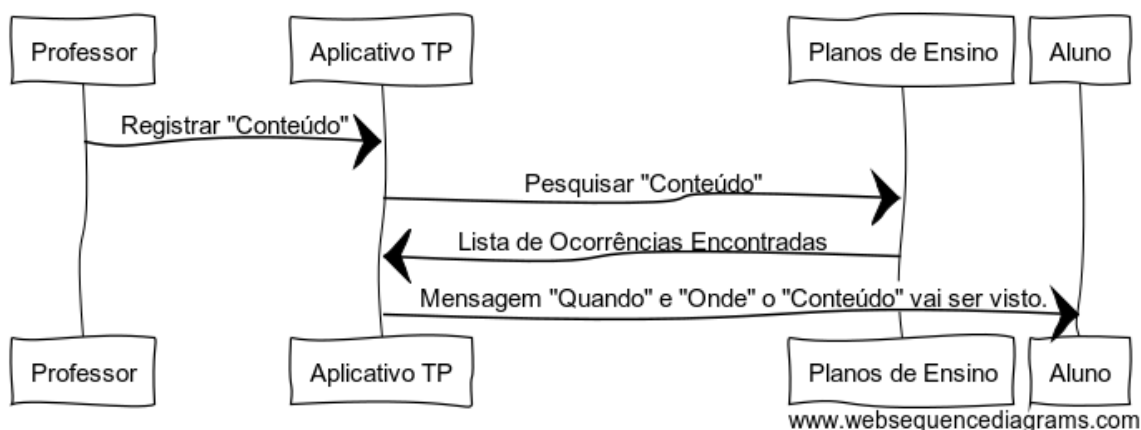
Professor

Aplicativo TP

Planos de Ensino

Aluno

Registrar "Conteúdo"

Pesquisar "Conteúdo"

Lista de Ocorrências Encontradas

Mensagem "Quando" e "Onde" o "Conteúdo" vai ser visto.

Professor

Aplicativo TP

Planos de Ensino

Aluno

www.websequencediagrams.com